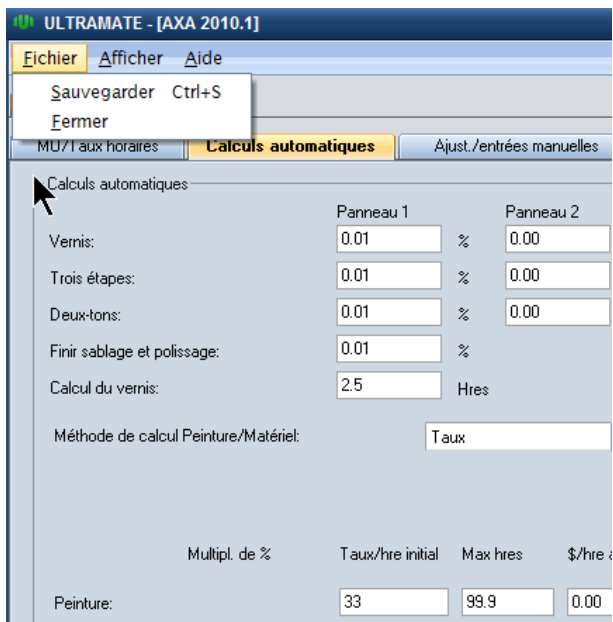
ULTRAMATE - [AXA 2010.1]

Fichier Afficher Aide

Sauvegarder Ctrl+S
Fermer

MO/Taux horaires | Calculs automatiques | Ajust./entrées manuelles

Calculs automatiques

Panneau 1 Panneau 2

Vernis: 0.01 % 0.00

Trois étapes: 0.01 % 0.00

Deux-tons: 0.01 % 0.00

Finir sablage et polissage: 0.01 %

Calcul du vernis: 2.5 Hres

Méthode de calcul Peinture/Matériel: Taux

Multipl. de % Taux/hre initial Max hres $/hre a

Peinture: 33 99.9 0.00